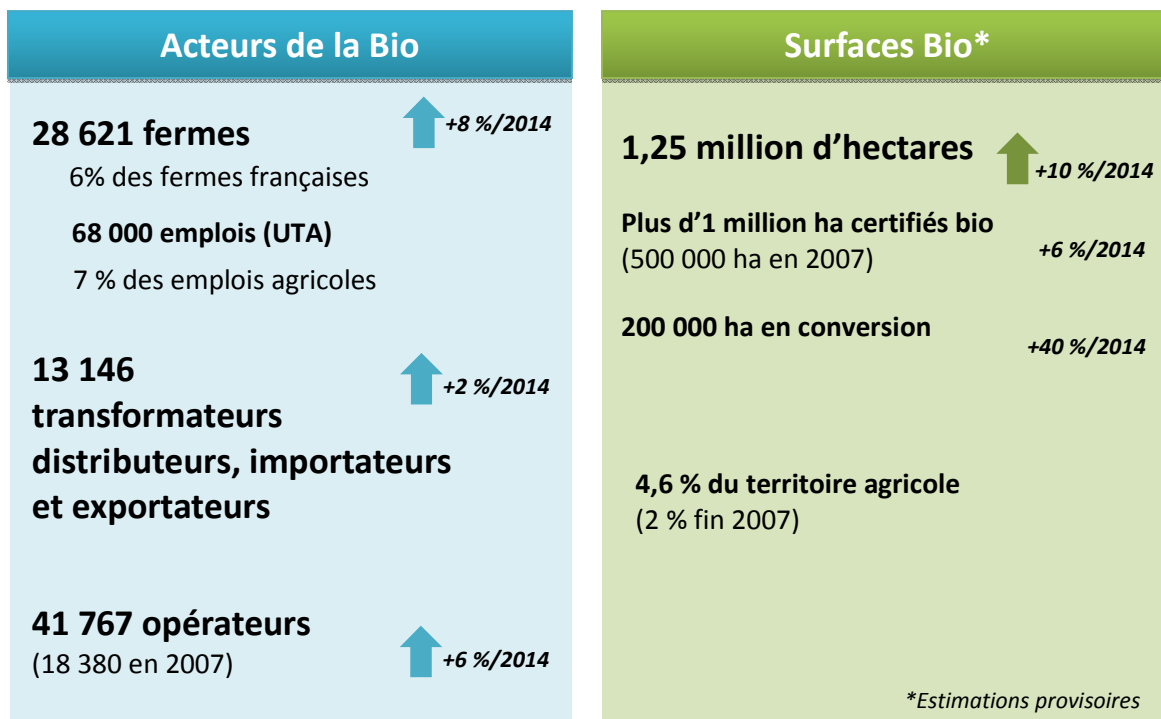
Acteurs de la Bio

28 621 fermes
+8 %/2014
6% des fermes françaises

68 000 emplois (UTA)
7 % des emplois agricoles

13 146 transformateurs distributeurs, importateurs et exportateurs
+2 %/2014

41 767 opérateurs
(18 380 en 2007)
+6 %/2014

Surfaces Bio*

1,25 million d'hectares
+10 %/2014

Plus d'1 million ha certifiés bio
(500 000 ha en 2007)
+6 %/2014

200 000 ha en conversion
+40 %/2014

4,6 % du territoire agricole
(2 % fin 2007)

*Estimations provisoires